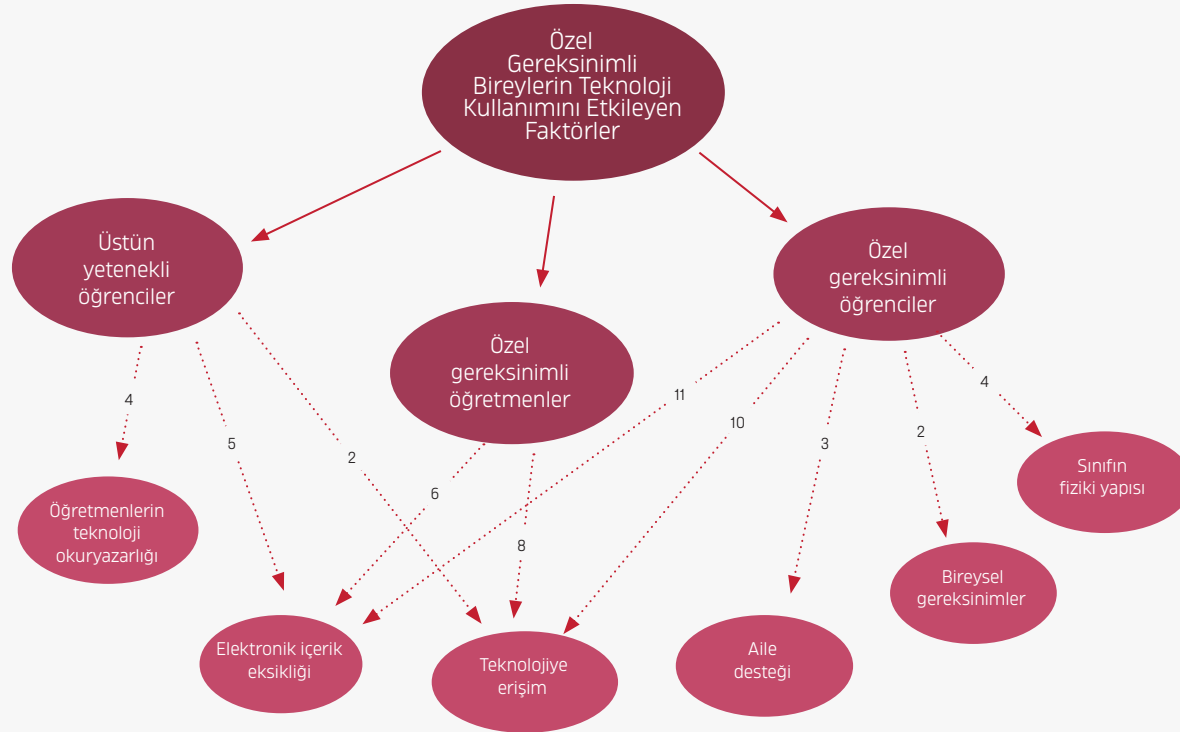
Özel Gereksinimli Bireylerin Teknoloji Kullanımını Etkileyen Faktörler

Üstün yetenekli öğrenciler

Özel gereksinimli öğretmenler

Özel gereksinimli öğrenciler

4

5

2

6

8

11

10

3

2

4

Öğretmenlerin teknoloji okuryazarlığı

Elektronik içerik eksikliği

Teknolojiye erişim

Aile desteği

Bireysel gereksinimler

Sınıfın fiziki yapısı